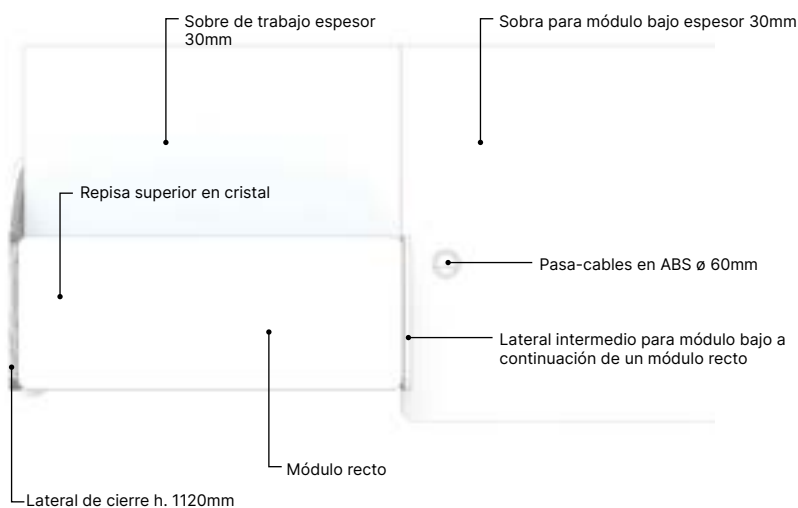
Sobre de trabajo espesor 30mm

Sobra para módulo bajo espesor 30mm

Repisa superior en cristal

Pasa-cables en ABS ø 60mm

Lateral intermedio para módulo bajo a continuación de un módulo recto

Módulo recto

Lateral de cierre h. 1120mm